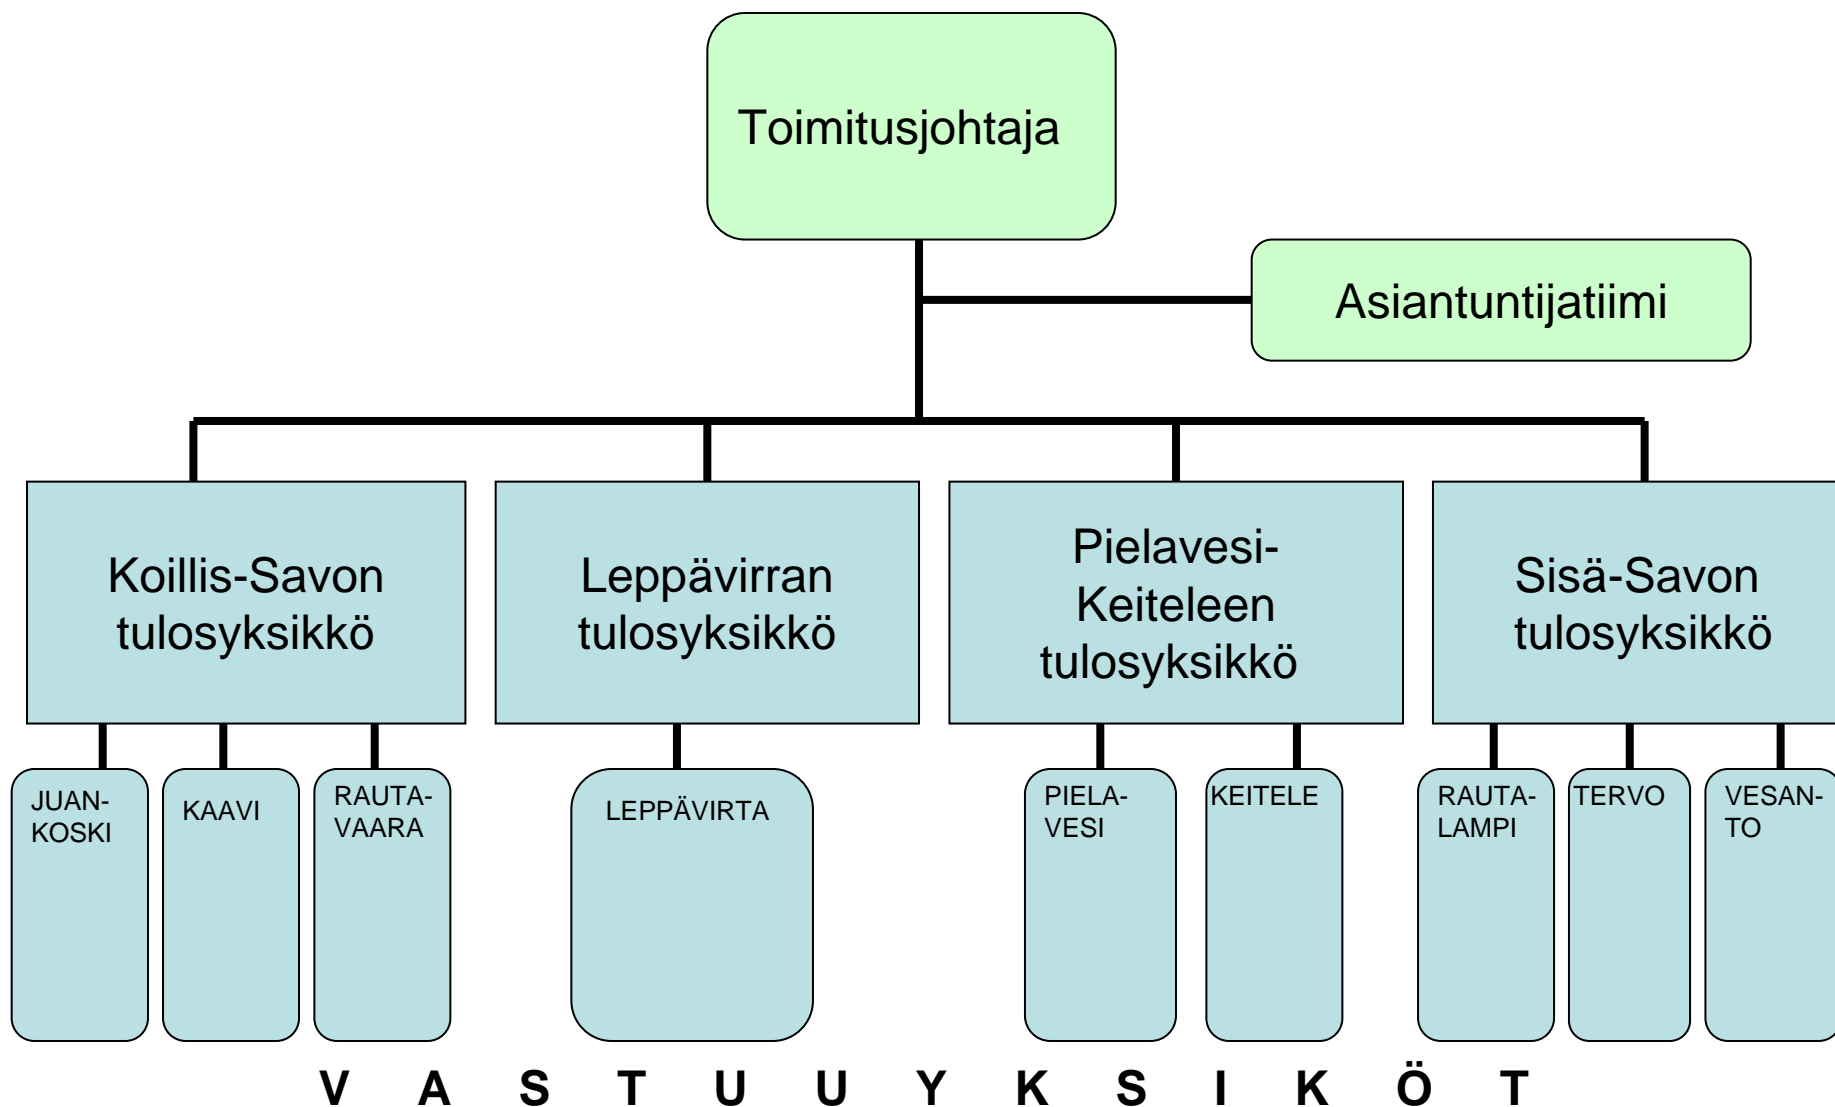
Toimitusjohtaja

Asiantuntijatiimi

Koillis-Savon tulosyksikkö

Leppävirran tulosyksikkö

Pielavesi-Keiteleen tulosyksikkö

Sisä-Savon tulosyksikkö

JUAN-KOSKI

KAAVI

RAUTA-VAARA

LEPPÄVIRTA

PIELA-VESI

KEITELE

RAUTA-LAMPI

TERVO

VESAN-TO

V A S T U U Y K S I K Ö T